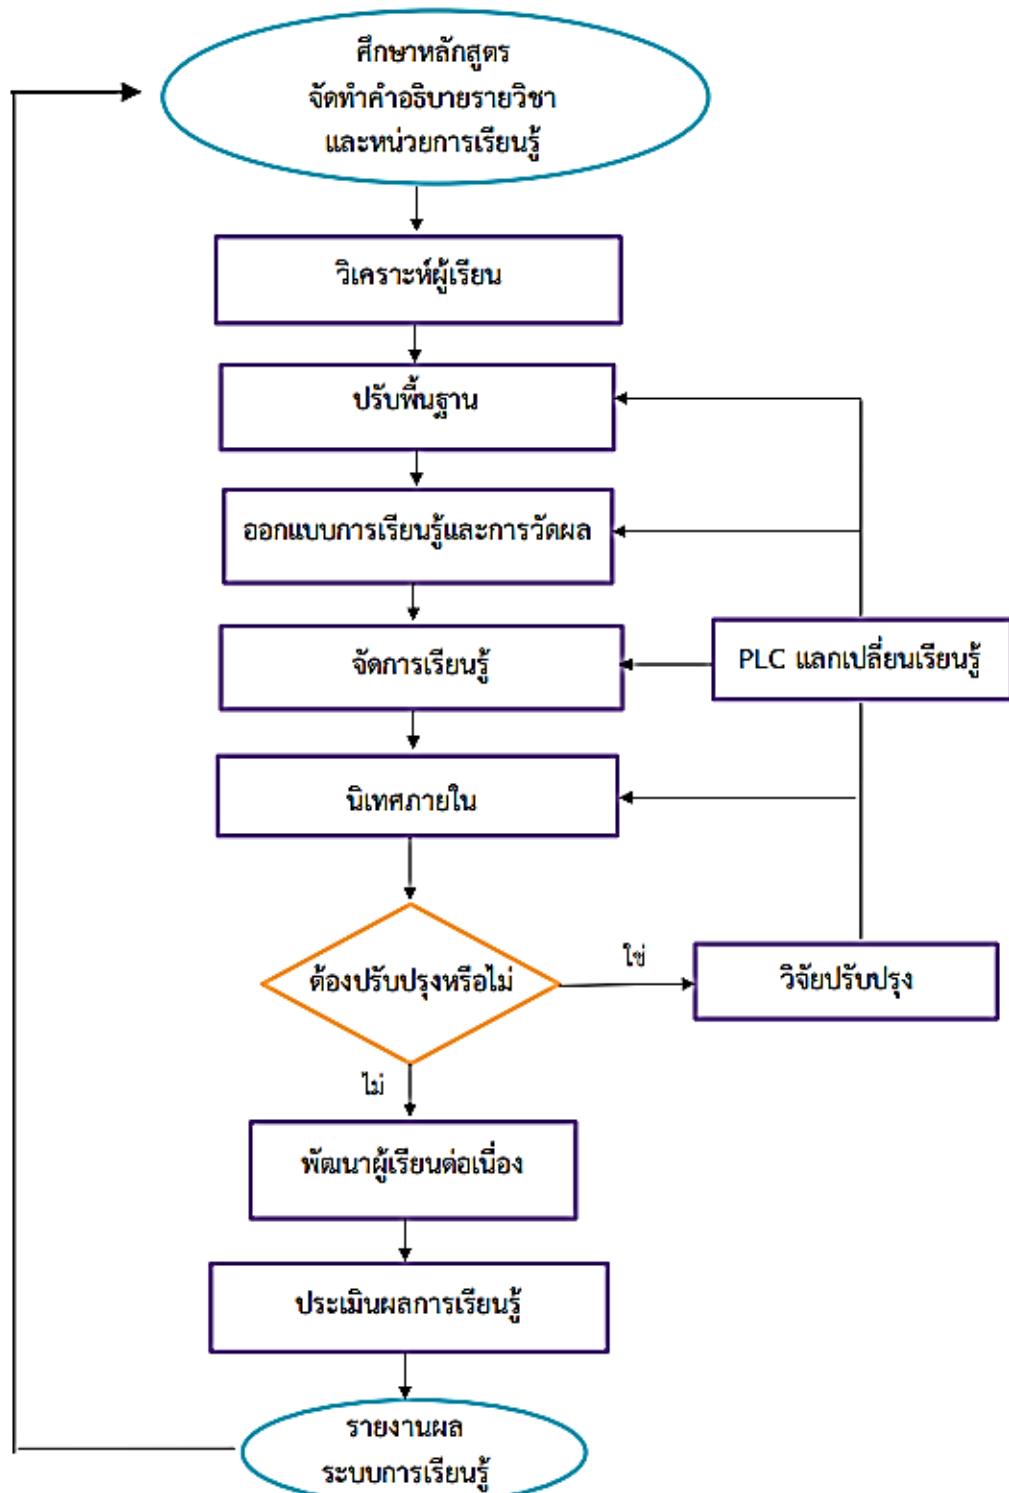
ศึกษาหลักสูตร
จัดทำคำอธิบายรายวิชา
และหน่วยการเรียนรู้

วิเคราะห์ผู้เรียน

ปรับพื้นฐาน

ออกแบบการเรียนรู้และการวัดผล

จัดการเรียนรู้

PLC แลกเปลี่ยนเรียนรู้

นิเทศภายใน

ต้องปรับปรุงหรือไม่

ใช่

วิจัยปรับปรุง

ไม่

พัฒนาผู้เรียนต่อเนื่อง

ประเมินผลการเรียนรู้

รายงานผล
ระบบการเรียนรู้